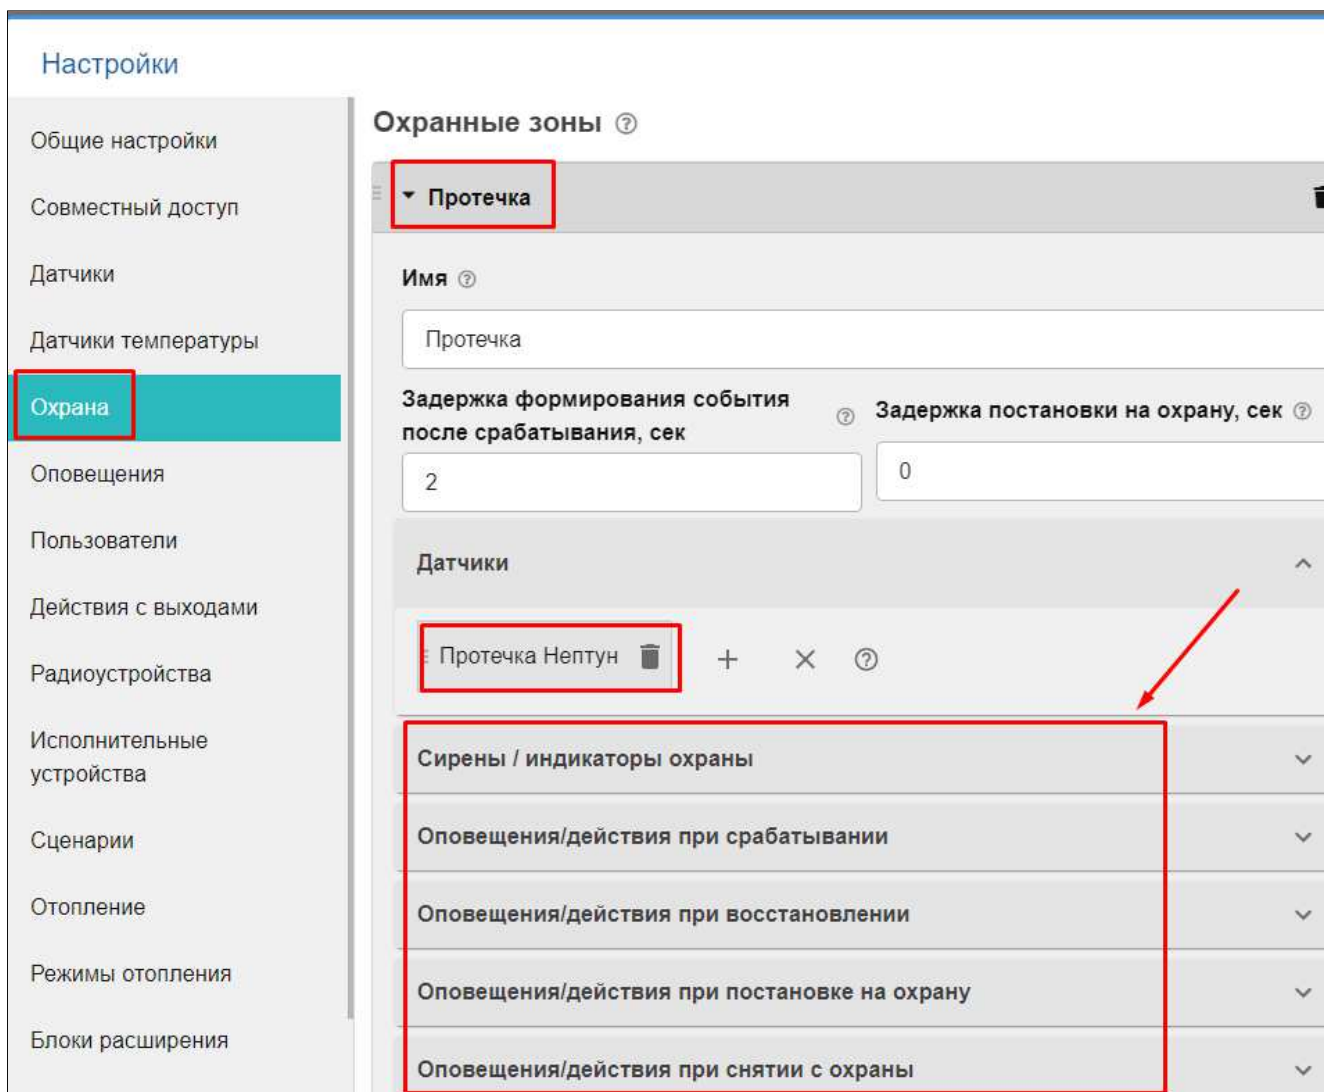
Настройки

Общие настройки

Совместный доступ

Датчики

Датчики температуры

Охрана

Оповещения

Пользователи

Действия с выходами

Радиоустройства

Исполнительные устройства

Сценарии

Отопление

Режимы отопления

Блоки расширения

Охранные зоны ⓘ

Протечка

Имя ⓘ

Протечка

Задержка формирования события после срабатывания, сек ⓘ

2

Задержка постановки на охрану, сек ⓘ

0

Датчики

Протечка Нептун

Сирены / индикаторы охраны

Оповещения/действия при срабатывании

Оповещения/действия при восстановлении

Оповещения/действия при постановке на охрану

Оповещения/действия при снятии с охраны